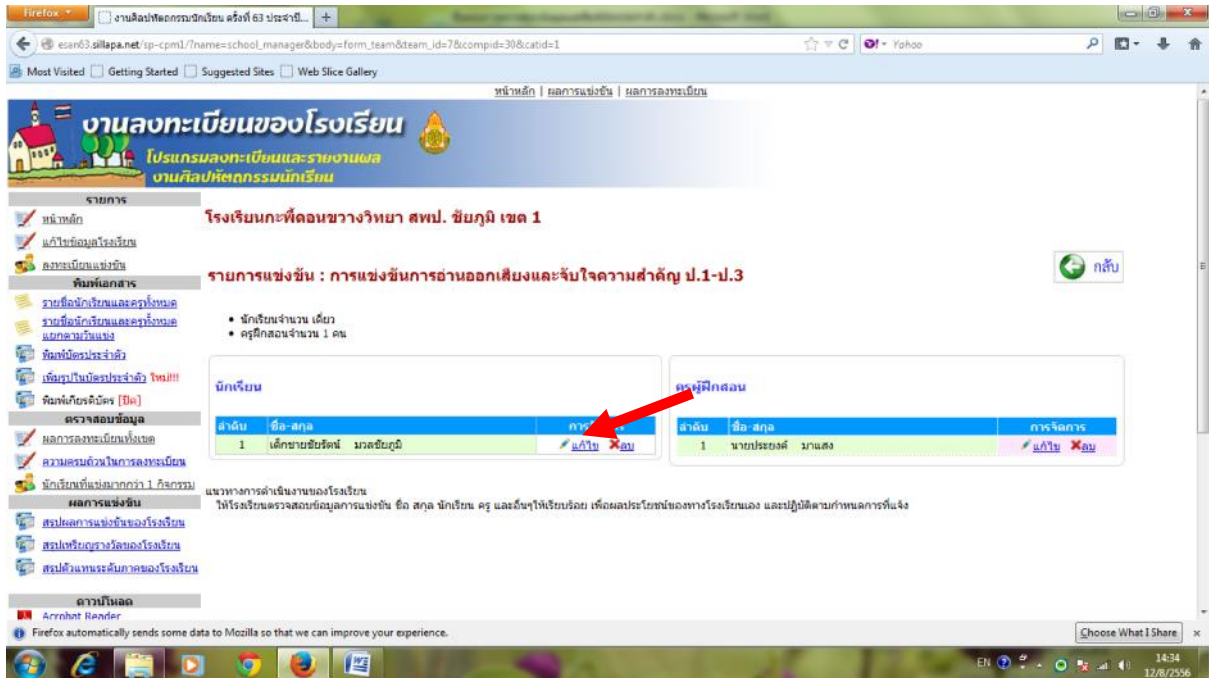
Firefox
งานศิลปหัตถกรรมนักเรียน ครั้งที่ 63 ประจำปี...
esan63.sillapa.net/sp-cpm1/?name=school_manager&body=form_team&team_id=7&compid=30&catid=1
Yahoo
Most Visited  Getting Started  Suggested Sites  Web Slice Gallery

หน้าหลัก | ผลการแข่งขัน | ผลการลงทะเบียน

งานลงทะเบียนของโรงเรียน
โปรแกรมลงทะเบียนและรายงานผล
งานศิลปหัตถกรรมนักเรียน

รายการ
หน้าหลัก
แก้ไขข้อมูลโรงเรียน
ลงทะเบียนแข่งขัน
พิมพ์เอกสาร
รายชื่อนักเรียนและครูทั้งหมด
รายชื่อนักเรียนและครูทั้งหมด แยกตามวันแข่ง
พิมพ์บัตรประจำตัว
เพิ่มรูปในบัตรประจำตัว ใหม่!!!
พิมพ์เกียรติบัตร [ปิด]
ตรวจสอบข้อมูล
ผลการลงทะเบียนทั้งเขต
ความครบถ้วนในการลงทะเบียน
นักเรียนที่แข่งมากกว่า 1 กิจกรรม
ผลการแข่งขัน
สรุปผลการแข่งขันของโรงเรียน
สรุปเหรียญรางวัลของโรงเรียน
สรุปตัวแทนระดับภาคของโรงเรียน
ดาวน์โหลด
Acrobat Reader

โรงเรียนกะพี้ดอนขวางวิทยา สพป. ชัยภูมิ เขต 1

กลับ

รายการแข่งขัน : การแข่งขันการอ่านออกเสียงและจับใจความสำคัญ ป.1-ป.3

• นักเรียนจำนวน เดี่ยว
• ครูฝึกสอนจำนวน 1 คน

นักเรียน

| ลำดับ | ชื่อ-สกุล | การจัดการ |
|---|---|---|
| 1 | เด็กชายชัยรัตน์ มวลชัยภูมิ | แก้ไข ลบ |

ครูผู้ฝึกสอน

| ลำดับ | ชื่อ-สกุล | การจัดการ |
|---|---|---|
| 1 | นายประยงค์ มาแสง | แก้ไข ลบ |

แนวทางการดำเนินงานของโรงเรียน
ให้โรงเรียนตรวจสอบข้อมูลการแข่งขัน ชื่อ สกุล นักเรียน ครู และอื่นๆให้เรียบร้อย เพื่อผลประโยชน์ของทางโรงเรียนเอง และปฏิบัติตามกำหนดการที่แจ้ง

Firefox automatically sends some data to Mozilla so that we can improve your experience.
Choose What I Share

EN 14:34 12/8/2556